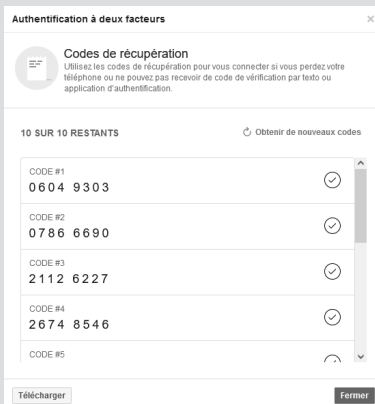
Authentification à deux facteurs

×

Codes de récupération

Utilisez les codes de récupération pour vous connecter si vous perdez votre téléphone ou ne pouvez pas recevoir de code de vérification par texto ou application d'authentification.

10 SUR 10 RESTANTS

Obtenir de nouveaux codes

CODE #1
0604 9303

CODE #2
0786 6690

CODE #3
2112 6227

CODE #4
2674 8546

CODE #5

Télécharger

Fermer